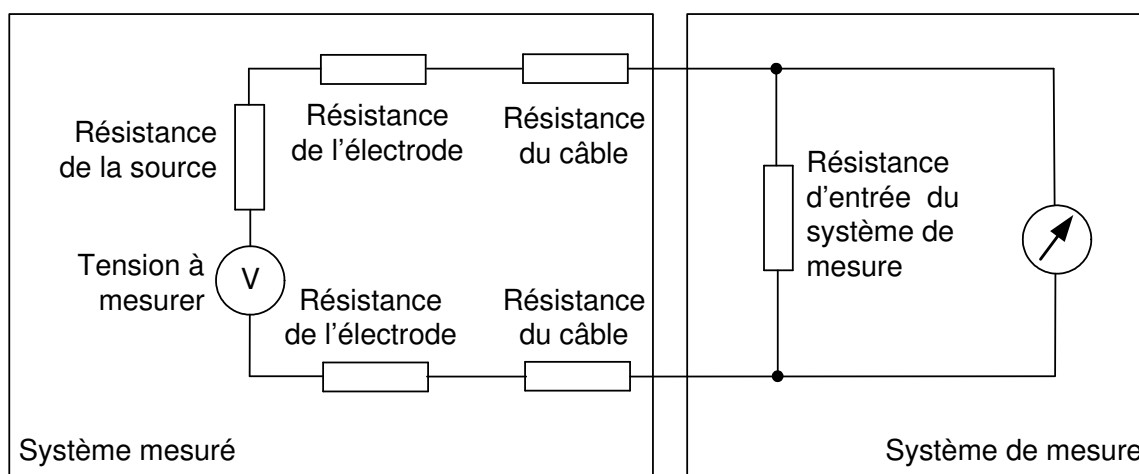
Résistance de la source

Résistance de l'électrode

Résistance du câble

Tension à mesurer

V

Résistance de l'électrode

Résistance du câble

Résistance d'entrée du système de mesure

Système mesuré

Système de mesure